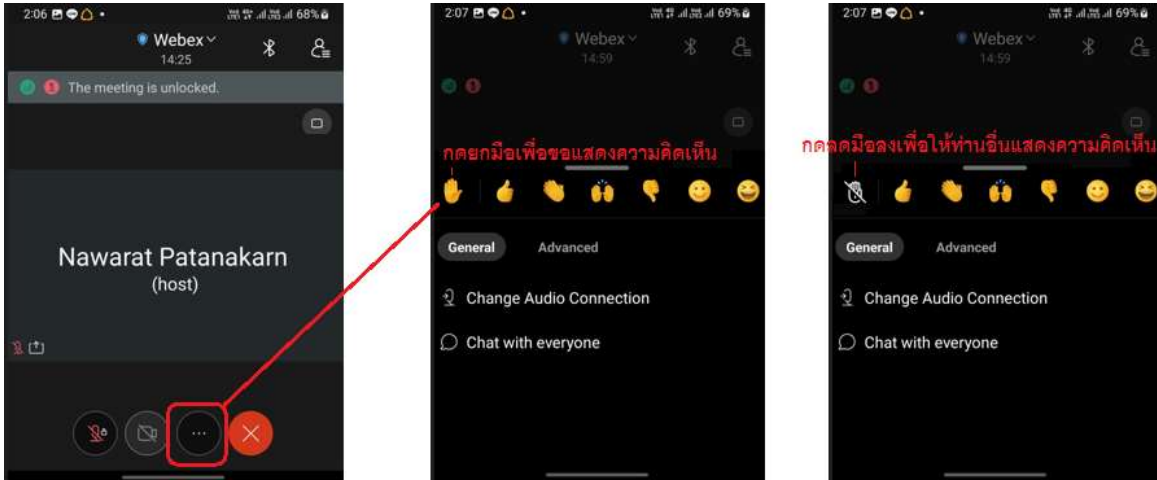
2:06 68%

Webex
14:25

The meeting is unlocked.

Nawarat Patanakarn
(host)

2:07 69%

Webex
14:59

กดยกมือเพื่อขอแสดงความคิดเห็น

General Advanced

Change Audio Connection

Chat with everyone

2:07 69%

Webex
14:59

กดลดมือลงเพื่อให้ท่านอื่นแสดงความคิดเห็น

General Advanced

Change Audio Connection

Chat with everyone